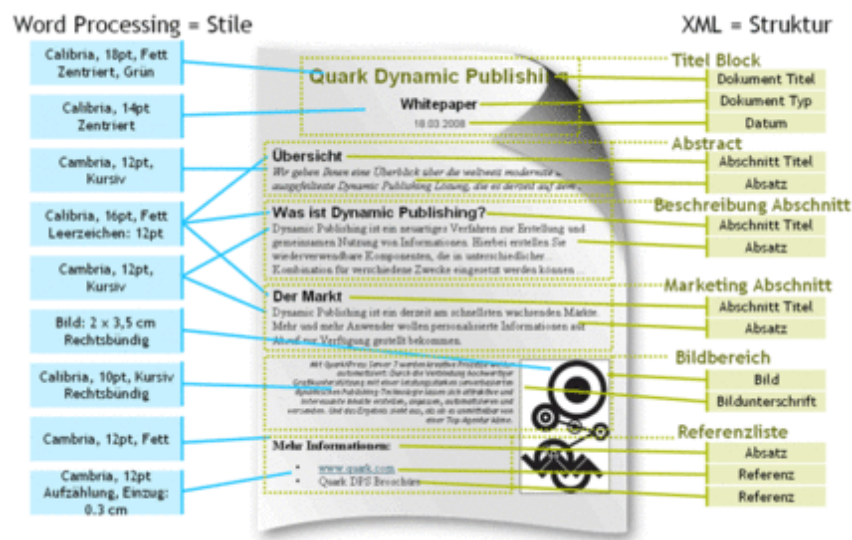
Word Processing = Stile

XML = Struktur

Calibria, 18pt, Fett Zentriert, Grün

Calibria, 14pt Zentriert

Cambria, 12pt, Kursiv

Calibria, 16pt, Fett Leerzeichen: 12pt

Cambria, 12pt, Kursiv

Bild: 2 x 3,5 cm Rechtsbündig

Calibria, 10pt, Kursiv Rechtsbündig

Cambria, 12pt, Fett

Cambria, 12pt Aufzählung, Einzug: 0.3 cm

Quark Dynamic Publishi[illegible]

Whitepaper

18.03.2008

Übersicht

Wir geben Ihnen eine Überblick über die weltweit modernste und ausgefeilteste Dynamic Publishing Lösung, die es derzeit auf dem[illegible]

Was ist Dynamic Publishing?

Dynamic Publishing ist ein neuartiges Verfahren zur Erstellung und gemeinsamen Nutzung von Informationen. Hierbei erstellen Sie wiederverwendbare Komponenten, die in unterschiedlicher Kombination für verschiedene Zwecke eingesetzt werden können...

Der Markt

Dynamic Publishing ist ein derzeit am schnellsten wachsenden Märkte. Mehr und mehr Anwender wollen personalisierte Informationen auf Abruf zur Verfügung gestellt bekommen.

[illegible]

Mehr Informationen:

www.quark.com

Quark DPS Brochüre

Titel Block

Dokument Titel

Dokument Typ

Datum

Abstract

Abschnitt Titel

Absatz

Beschreibung Abschnitt

Abschnitt Titel

Absatz

Marketing Abschnitt

Abschnitt Titel

Absatz

Bildbereich

Bild

Bildunterschrift

Referenzliste

Absatz

Referenz

Referenz